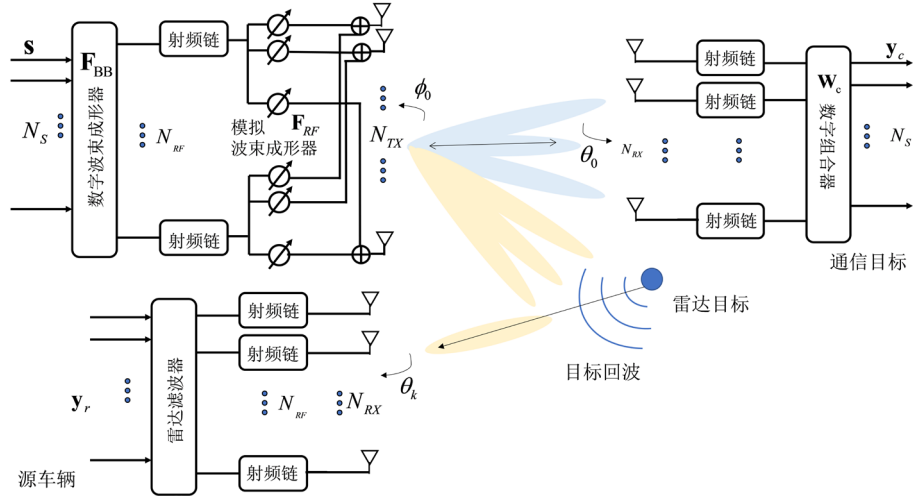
$\mathbf{s}$

$\mathbf{F}_{BB}$

数字波束成形器

$N_S$

射频链

$N_{RF}$

射频链

模拟波束成形器

$\mathbf{F}_{RF}$

$N_{TX}$

$\phi_0$

$\theta_0$

$N_{RX}$

射频链

射频链

射频链

$\mathbf{W}_c$

数字组合器

$\mathbf{y}_c$

$N_S$

通信目标

雷达目标

目标回波

$\theta_k$

射频链

射频链

射频链

雷达滤波器

$\mathbf{y}_r$

$N_{RF}$

$N_{RX}$

源车辆